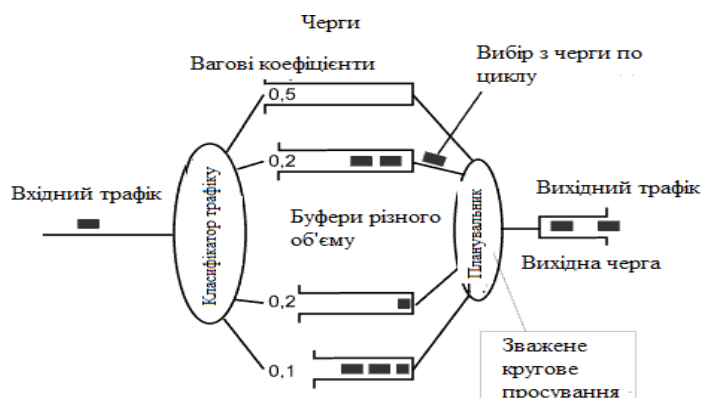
Черги

Вагові коефіцієнти

Вибір з черги по циклу

0,5

0,2

Вхідний трафік

Класифікатор трафіку

Буфери різного об'єму

Планувальник

Вихідний трафік

Вихідна черга

0,2

0,1

Зважене кругове просування